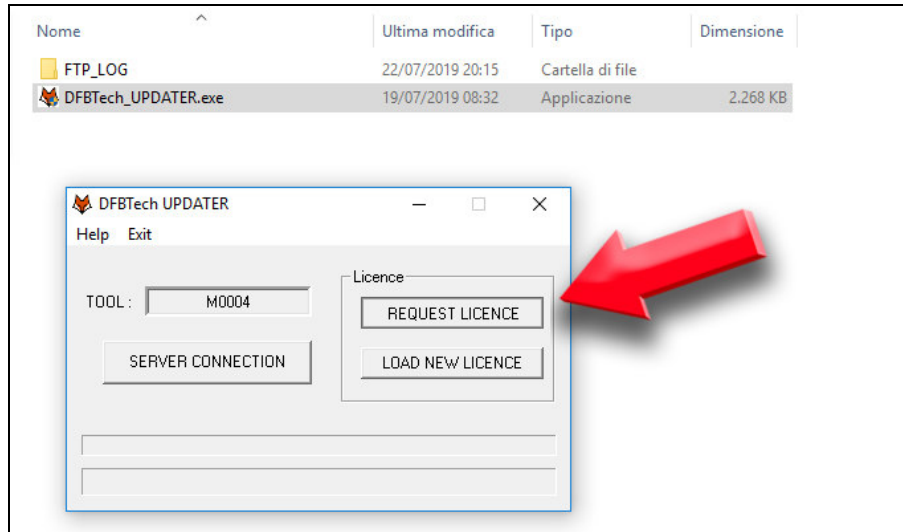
| Nome | Ultima modifica | Tipo | Dimensione |
|---|---|---|---|
| FTP_LOG | 22/07/2019 20:15 | Cartella di file | |
| DFBTech_UPDATER.exe | 19/07/2019 08:32 | Applicazione | 2.268 KB |

DFBTech UPDATER

Help Exit

TOOL : M0004

SERVER CONNECTION

Licence

REQUEST LICENCE

LOAD NEW LICENCE